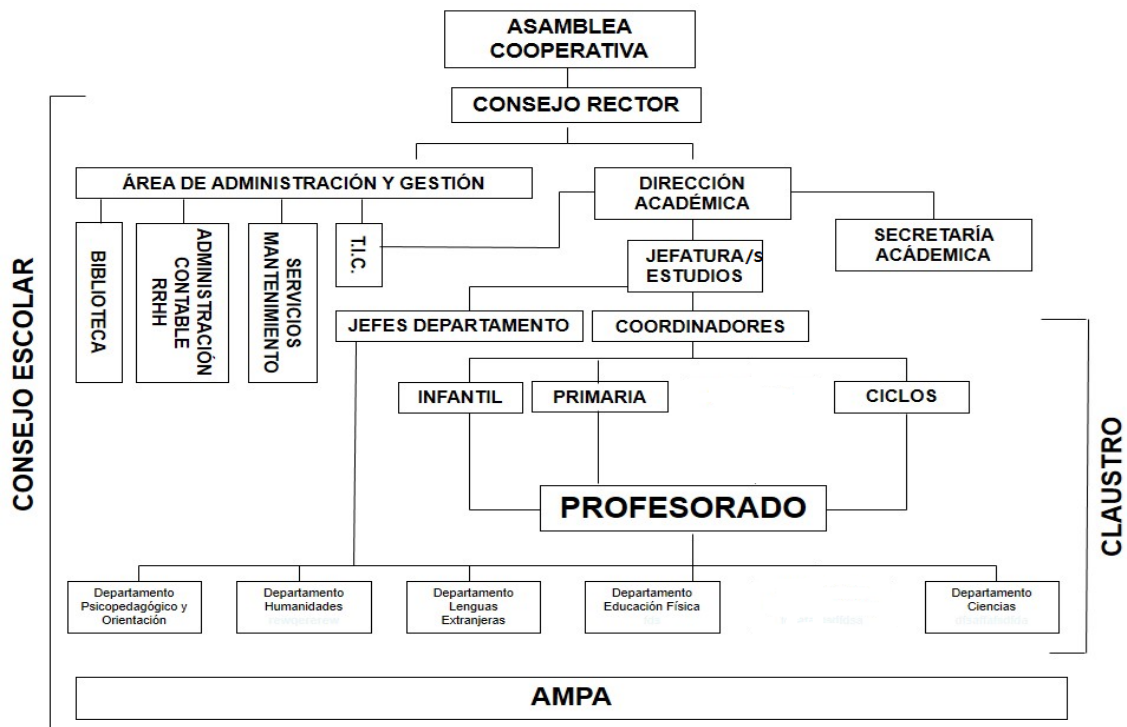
ASAMBLEA COOPERATIVA

CONSEJO RECTOR

ÁREA DE ADMINISTRACIÓN Y GESTIÓN

BIBLIOTECA

ADMINISTRACIÓN CONTABLE RRHH

SERVICIOS MANTENIMIENTO

T.I.C.

DIRECCIÓN ACADÉMICA

JEFATURA/s ESTUDIOS

SECRETARÍA ACÁDEMICA

JEFES DEPARTAMENTO

COORDINADORES

INFANTIL

PRIMARIA

CICLOS

PROFESORADO

Departamento Psicopedagógico y Orientación

Departamento Humanidades

Departamento Lenguas Extranjeras

Departamento Educación Física

Departamento Ciencias

CONSEJO ESCOLAR

CLAUSTRO

AMPA